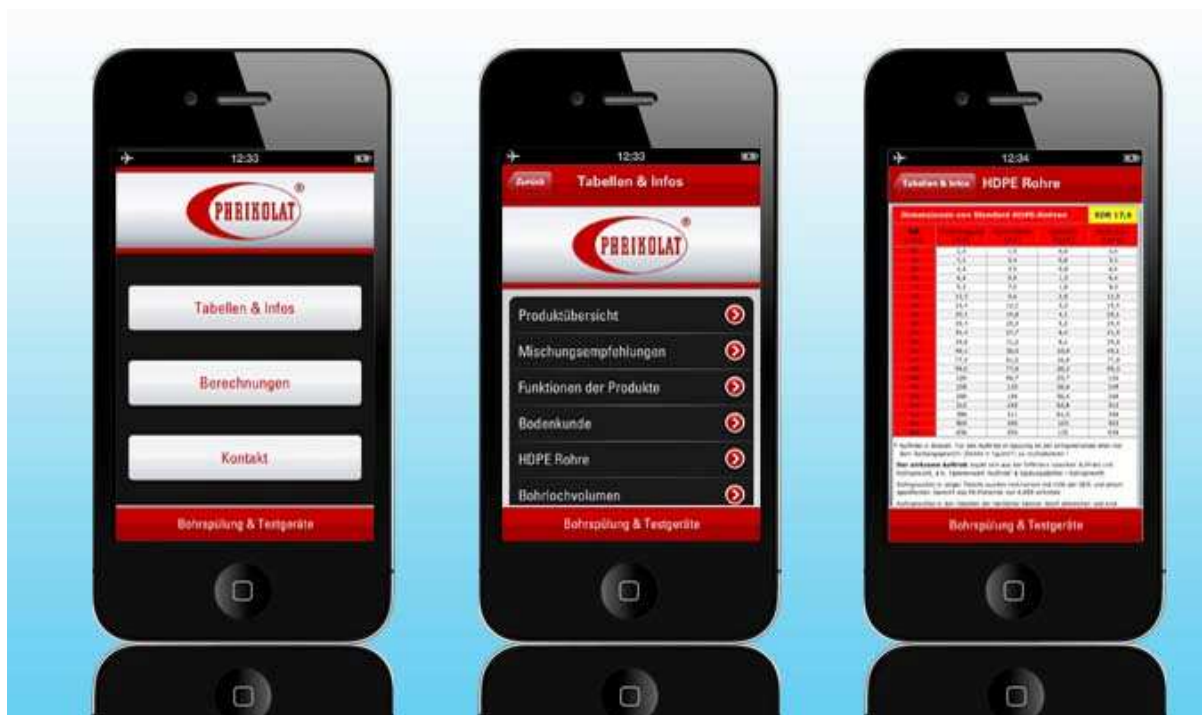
12:33

PHRIKOLAT

Tabellen & Infos

Berechnungen

Kontakt

Bohrspülung & Testgeräte

12:33

Zurück Tabellen & Infos

PHRIKOLAT

Produktübersicht

Mischungsempfehlungen

Funktionen der Produkte

Bodenkunde

HDPE Rohre

Bohrlochvolumen

Bohrspülung & Testgeräte

12:34

Tabellen & Infos HDPE Rohre

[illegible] SDR 17,6

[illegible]

Bohrspülung & Testgeräte